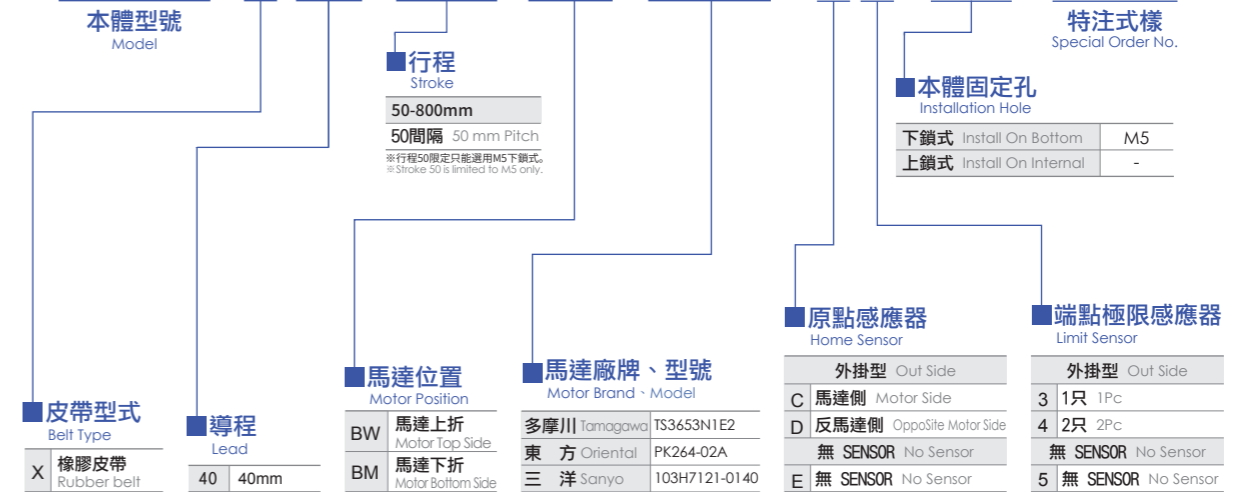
本體型號
Model

特注式樣
Special Order No.

行程
Stroke

| 50-800mm |
|---|
| 50間隔 50 mm Pitch |

※行程50限定只能選用M5下鎖式。
※Stroke 50 is limited to M5 only.

本體固定孔
Installation Hole

| 下鎖式 Install On Bottom | M5 |
|---|---|
| 上鎖式 Install On Internal | - |

原點感應器
Home Sensor

| 外掛型 Out Side | |
|---|---|
| C | 馬達側 Motor Side |
| D | 反馬達側 OppoSite Motor Side |
| | 無 SENSOR No Sensor |
| E | 無 SENSOR No Sensor |

端點極限感應器
Limit Sensor

| 外掛型 Out Side | |
|---|---|
| 3 | 1只 1Pc |
| 4 | 2只 2Pc |
| | 無 SENSOR No Sensor |
| 5 | 無 SENSOR No Sensor |

馬達位置
Motor Position

| BW | 馬達上折 Motor Top Side |
|---|---|
| BM | 馬達下折 Motor Bottom Side |

馬達廠牌、型號
Motor Brand、Model

| 多摩川 Tamagawa | TS3653N1E2 |
|---|---|
| 東　方 Oriental | PK264-02A |
| 三　洋 Sanyo | 103H7121-0140 |

皮帶型式
Belt Type

| X | 橡膠皮帶 Rubber belt |
|---|---|

導程
Lead

| 40 | 40mm |
|---|---|